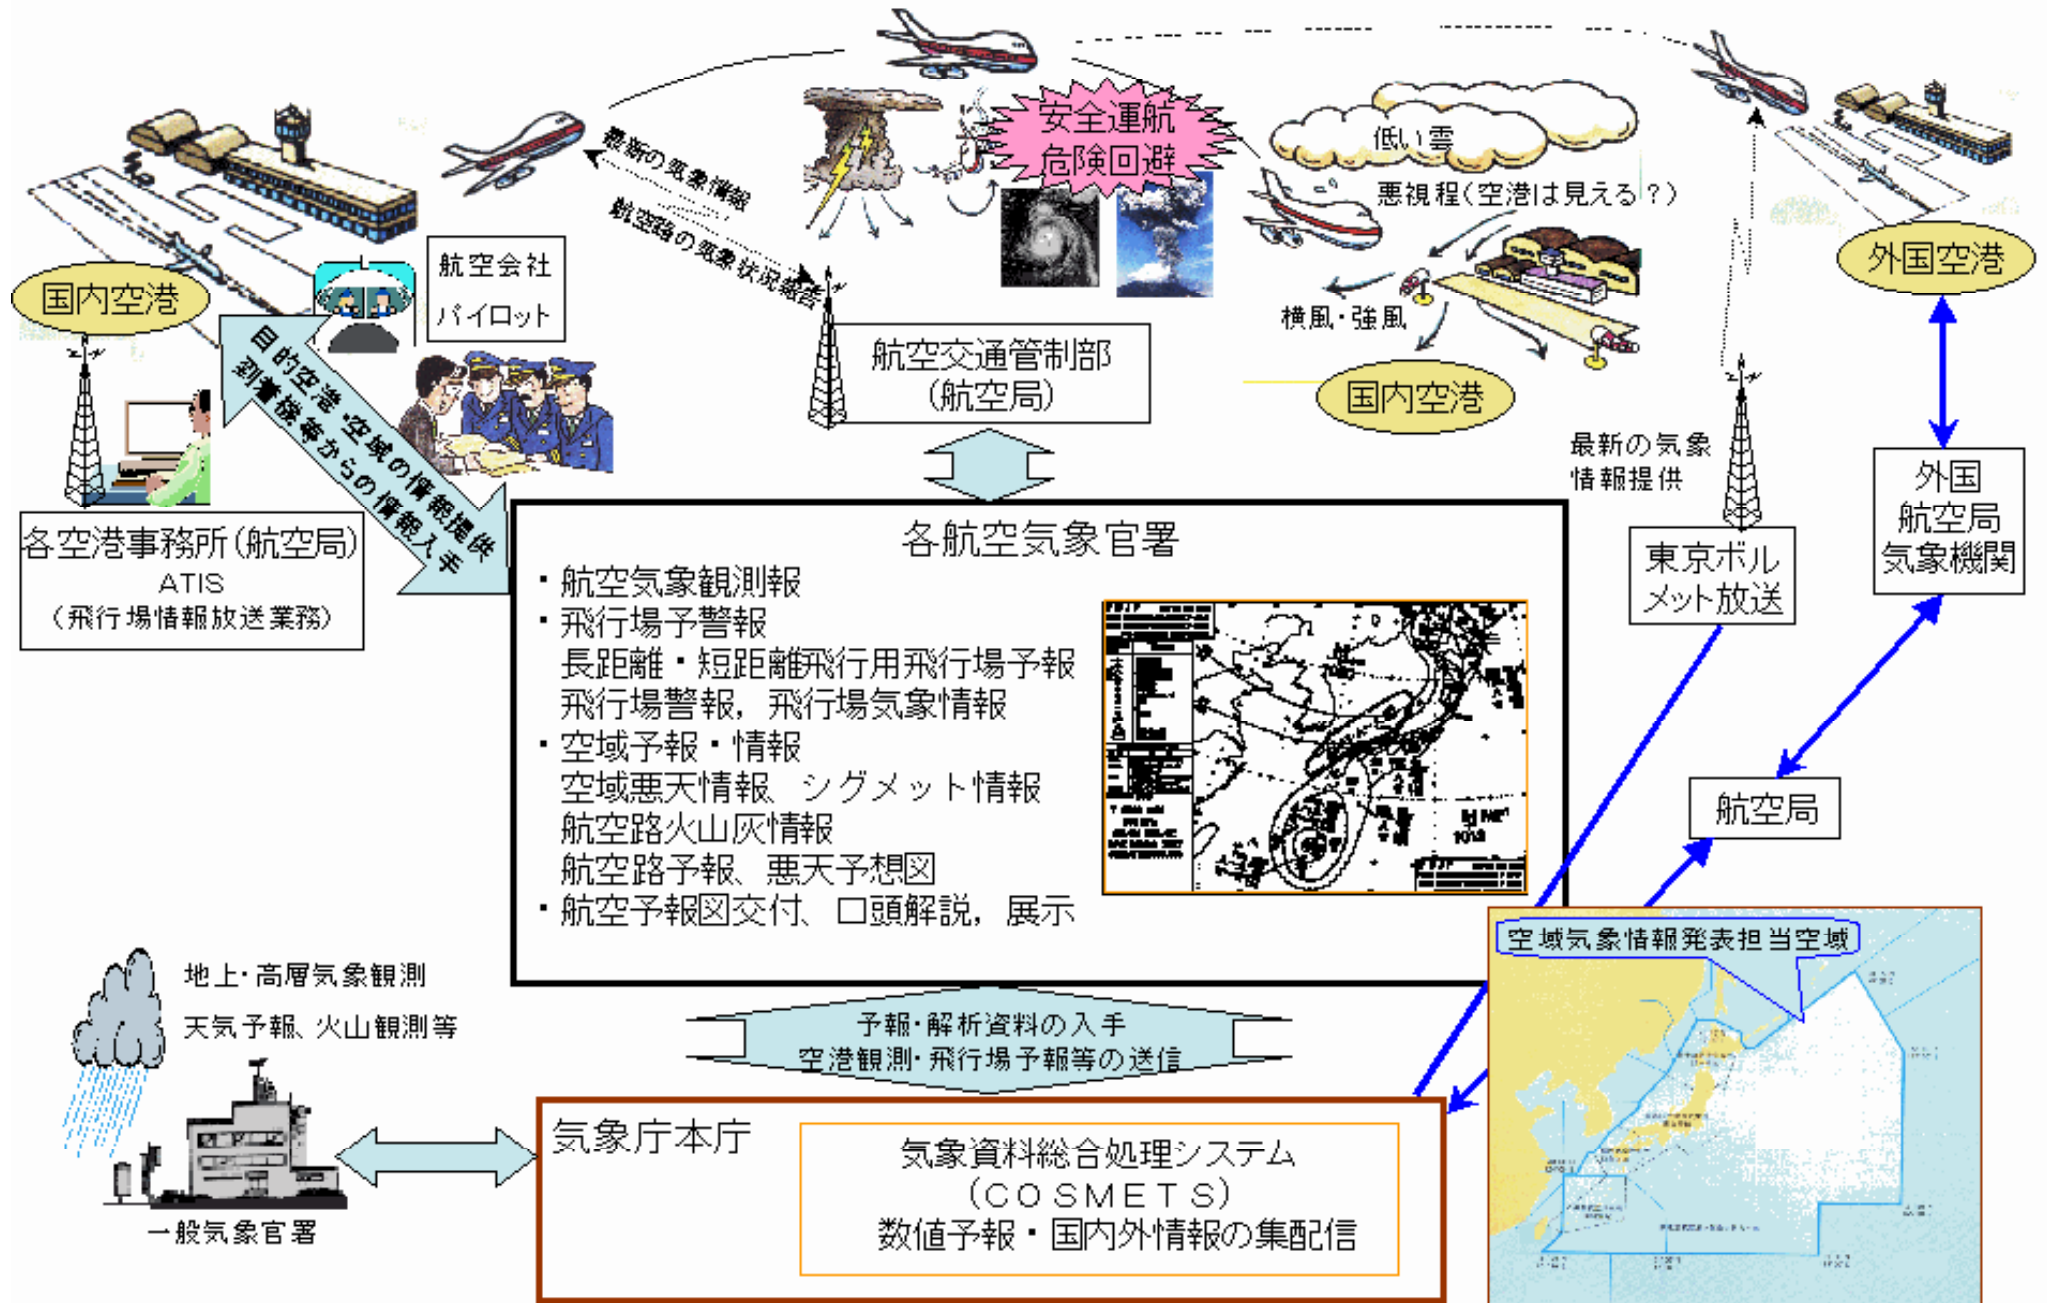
安全運航
危険回避

最新の気象情報

航空路の気象状況報告

低い雲

悪視程（空港は見える？）

横風・強風

国内空港

航空会社
パイロット

目的空港・空域の情報提供
到着機等からの情報入手

航空交通管制部
（航空局）

国内空港

外国空港

最新の気象
情報提供

各空港事務所（航空局）
ATIS
（飛行場情報放送業務）

各航空気象官署
・航空気象観測報
・飛行場予警報
長距離・短距離飛行用飛行場予報
飛行場警報，飛行場気象情報
・空域予報・情報
空域悪天情報　シグメット情報
航空路火山灰情報
航空路予報、悪天予想図
・航空予報図交付、口頭解説，展示

東京ボルメット放送

外国
航空局
気象機関

航空局

空域気象情報発表担当空域

地上・高層気象観測
天気予報、火山観測等

一般気象官署

予報・解析資料の入手
空港観測・飛行場予報等の送信

気象庁本庁
気象資料総合処理システム
（COSMETS）
数値予報・国内外情報の集配信